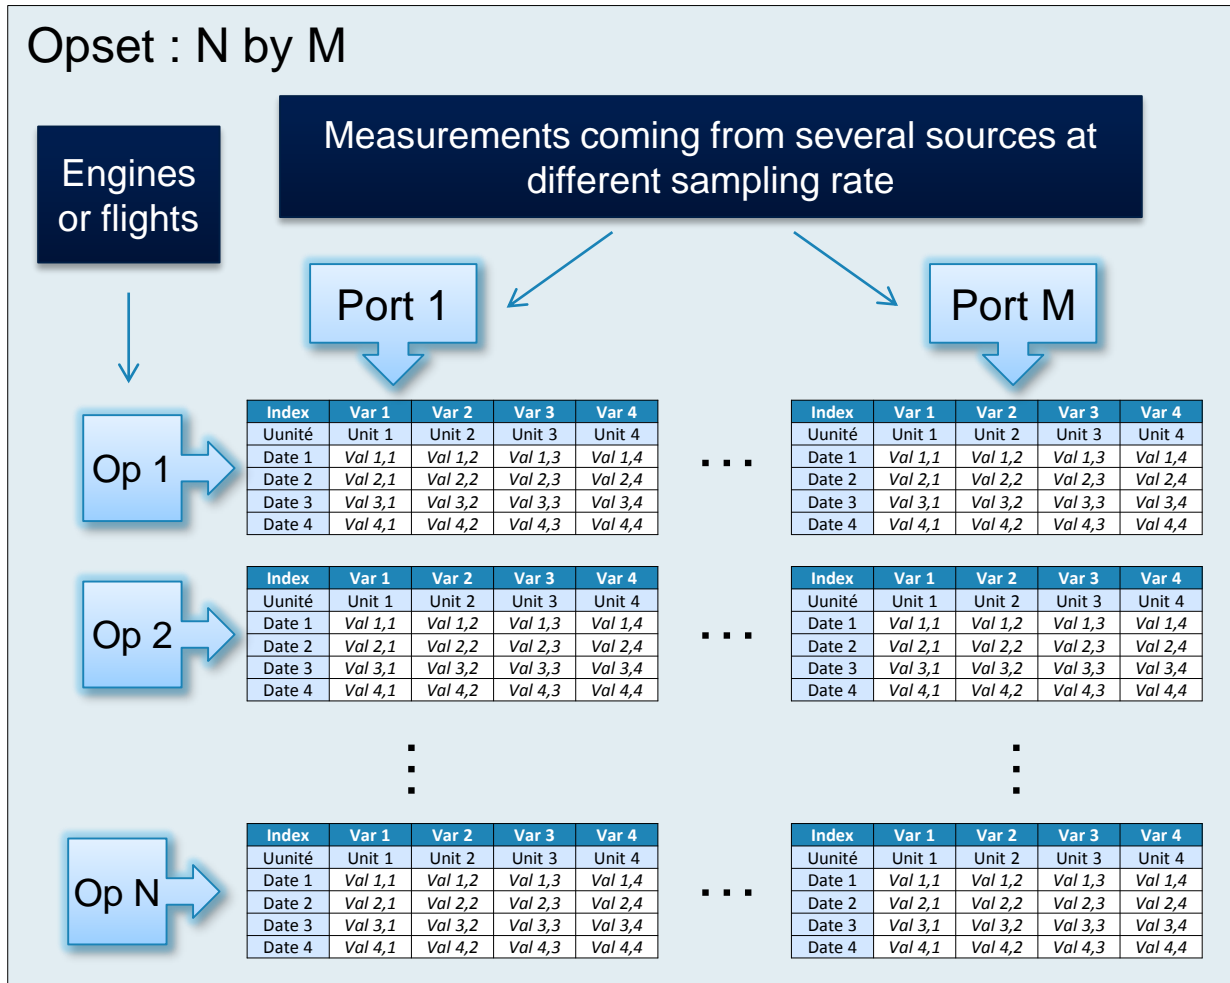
Opset : N by M

Engines or flights

Measurements coming from several sources at different sampling rate

Port 1

Port M

Op 1

| Index | Var 1 | Var 2 | Var 3 | Var 4 |
|---|---|---|---|---|
| Uunité | Unit 1 | Unit 2 | Unit 3 | Unit 4 |
| Date 1 | Val 1,1 | Val 1,2 | Val 1,3 | Val 1,4 |
| Date 2 | Val 2,1 | Val 2,2 | Val 2,3 | Val 2,4 |
| Date 3 | Val 3,1 | Val 3,2 | Val 3,3 | Val 3,4 |
| Date 4 | Val 4,1 | Val 4,2 | Val 4,3 | Val 4,4 |

. . .

| Index | Var 1 | Var 2 | Var 3 | Var 4 |
|---|---|---|---|---|
| Uunité | Unit 1 | Unit 2 | Unit 3 | Unit 4 |
| Date 1 | Val 1,1 | Val 1,2 | Val 1,3 | Val 1,4 |
| Date 2 | Val 2,1 | Val 2,2 | Val 2,3 | Val 2,4 |
| Date 3 | Val 3,1 | Val 3,2 | Val 3,3 | Val 3,4 |
| Date 4 | Val 4,1 | Val 4,2 | Val 4,3 | Val 4,4 |

Op 2

| Index | Var 1 | Var 2 | Var 3 | Var 4 |
|---|---|---|---|---|
| Uunité | Unit 1 | Unit 2 | Unit 3 | Unit 4 |
| Date 1 | Val 1,1 | Val 1,2 | Val 1,3 | Val 1,4 |
| Date 2 | Val 2,1 | Val 2,2 | Val 2,3 | Val 2,4 |
| Date 3 | Val 3,1 | Val 3,2 | Val 3,3 | Val 3,4 |
| Date 4 | Val 4,1 | Val 4,2 | Val 4,3 | Val 4,4 |

. . .

| Index | Var 1 | Var 2 | Var 3 | Var 4 |
|---|---|---|---|---|
| Uunité | Unit 1 | Unit 2 | Unit 3 | Unit 4 |
| Date 1 | Val 1,1 | Val 1,2 | Val 1,3 | Val 1,4 |
| Date 2 | Val 2,1 | Val 2,2 | Val 2,3 | Val 2,4 |
| Date 3 | Val 3,1 | Val 3,2 | Val 3,3 | Val 3,4 |
| Date 4 | Val 4,1 | Val 4,2 | Val 4,3 | Val 4,4 |

Op N

| Index | Var 1 | Var 2 | Var 3 | Var 4 |
|---|---|---|---|---|
| Uunité | Unit 1 | Unit 2 | Unit 3 | Unit 4 |
| Date 1 | Val 1,1 | Val 1,2 | Val 1,3 | Val 1,4 |
| Date 2 | Val 2,1 | Val 2,2 | Val 2,3 | Val 2,4 |
| Date 3 | Val 3,1 | Val 3,2 | Val 3,3 | Val 3,4 |
| Date 4 | Val 4,1 | Val 4,2 | Val 4,3 | Val 4,4 |

. . .

| Index | Var 1 | Var 2 | Var 3 | Var 4 |
|---|---|---|---|---|
| Uunité | Unit 1 | Unit 2 | Unit 3 | Unit 4 |
| Date 1 | Val 1,1 | Val 1,2 | Val 1,3 | Val 1,4 |
| Date 2 | Val 2,1 | Val 2,2 | Val 2,3 | Val 2,4 |
| Date 3 | Val 3,1 | Val 3,2 | Val 3,3 | Val 3,4 |
| Date 4 | Val 4,1 | Val 4,2 | Val 4,3 | Val 4,4 |